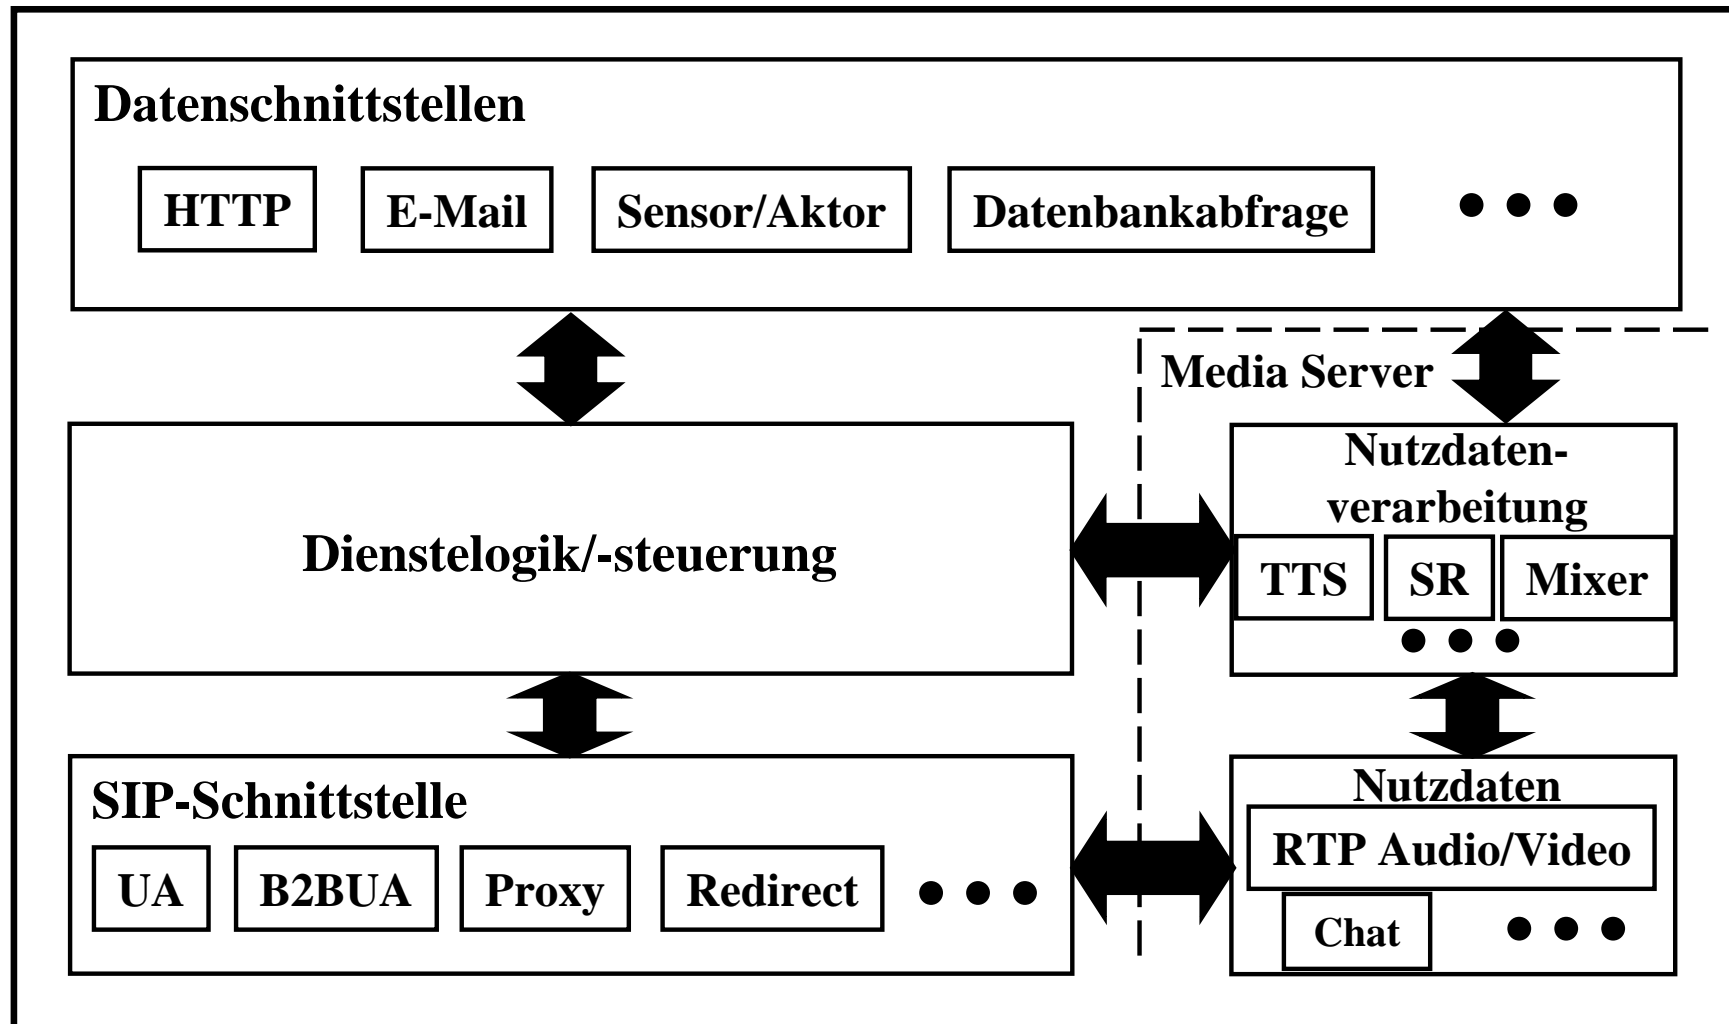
Datenschnittstellen

HTTP E-Mail Sensor/Aktor Datenbankabfrage • • •

Media Server

Dienstelogik/-steuerung

Nutzdatenverarbeitung

TTS SR Mixer

• • •

SIP-Schnittstelle

UA B2BUA Proxy Redirect • • •

Nutzdaten

RTP Audio/Video

Chat • • •